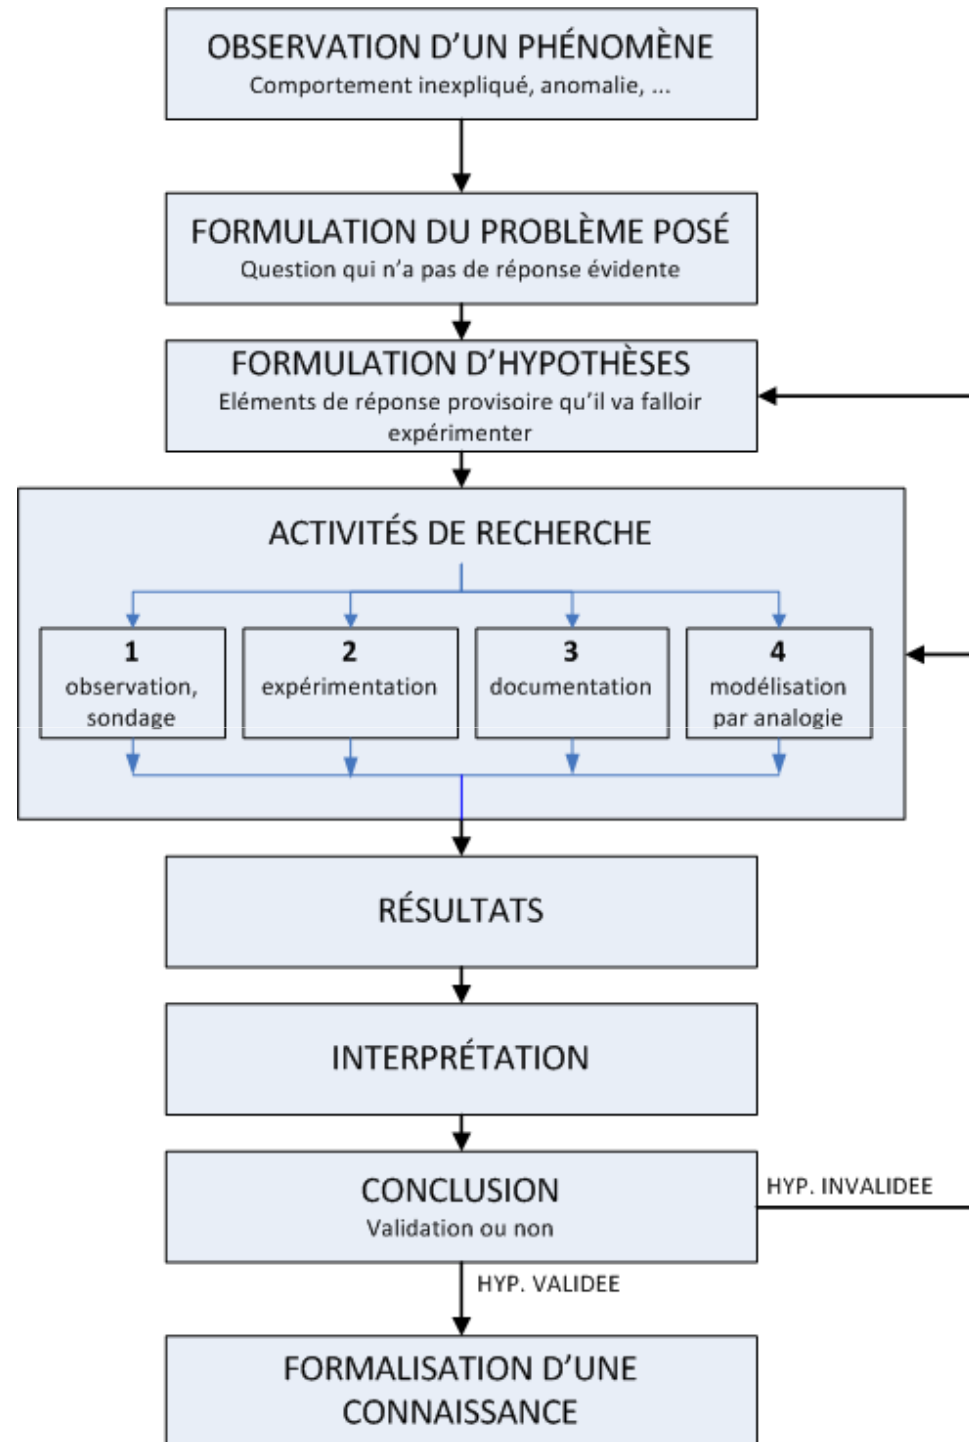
OBSERVATION D'UN PHÉNOMÈNE
Comportement inexpliqué, anomalie, ...

FORMULATION DU PROBLÈME POSÉ
Question qui n'a pas de réponse évidente

FORMULATION D'HYPOTHÈSES
Eléments de réponse provisoire qu'il va falloir expérimenter

ACTIVITÉS DE RECHERCHE

1
observation, sondage

2
expérimentation

3
documentation

4
modélisation par analogie

RÉSULTATS

INTERPRÉTATION

CONCLUSION
Validation ou non

HYP. INVALIDEE

HYP. VALIDEE

FORMALISATION D'UNE CONNAISSANCE